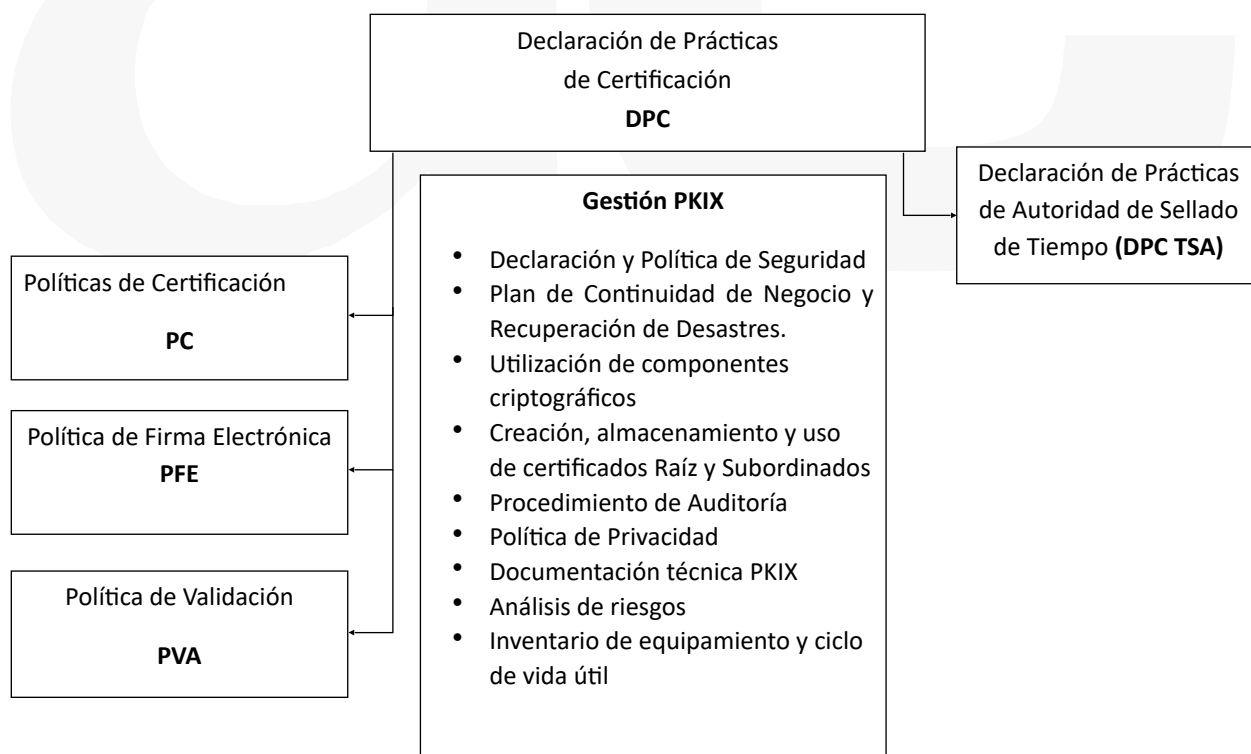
Declaración de Prácticas de Certificación
**DPC**

Declaración de Prácticas de Autoridad de Sellado de Tiempo **(DPC TSA)**

**Gestión PKIX**

- Declaración y Política de Seguridad
- Plan de Continuidad de Negocio y Recuperación de Desastres.
- Utilización de componentes criptográficos
- Creación, almacenamiento y uso de certificados Raíz y Subordinados
- Procedimiento de Auditoría
- Política de Privacidad
- Documentación técnica PKIX
- Análisis de riesgos
- Inventario de equipamiento y ciclo de vida útil

Políticas de Certificación
**PC**

Política de Firma Electrónica
**PFE**

Política de Validación
**PVA**